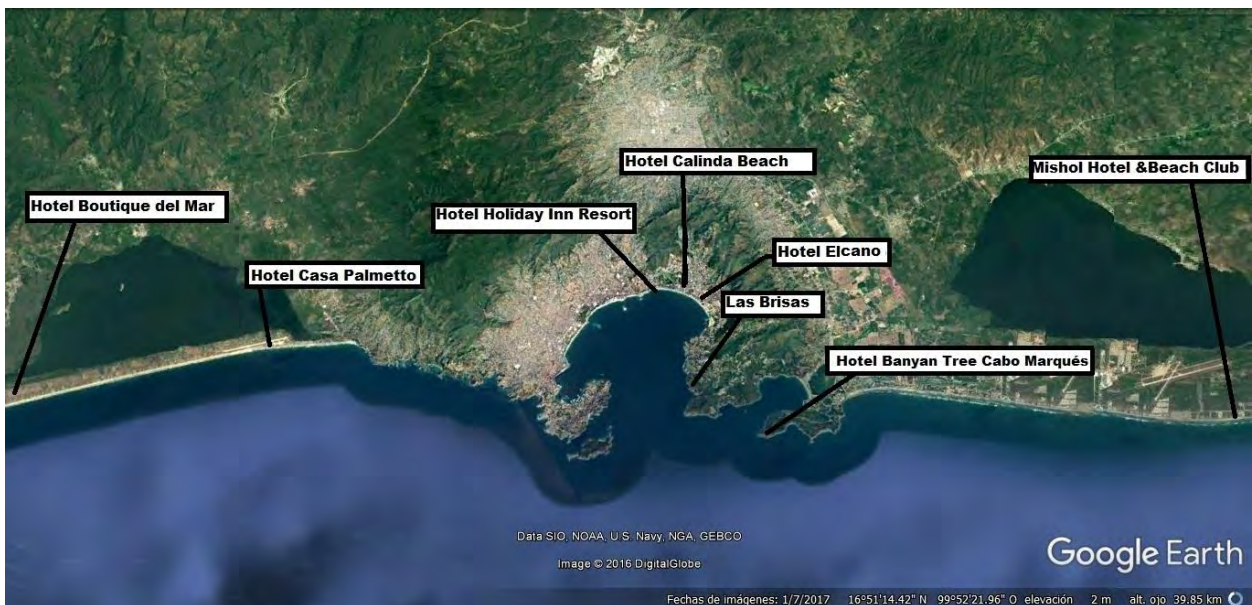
Hotel Calinda Beach

Mishol Hotel &Beach Club

Hotel Boutique del Mar

Hotel Holiday Inn Resort

Hotel Elcano

Hotel Casa Palmetto

Las Brisas

Hotel Banyan Tree Cabo Marqués

Data SIO, NOAA, U.S. Navy, NGA, GEBCO

Image © 2016 DigitalGlobe

Google Earth

Fechas de imágenes: 1/7/2017 16°51'14.42" N 99°52'21.96" O elevación 2 m alt. ojo 39.85 km